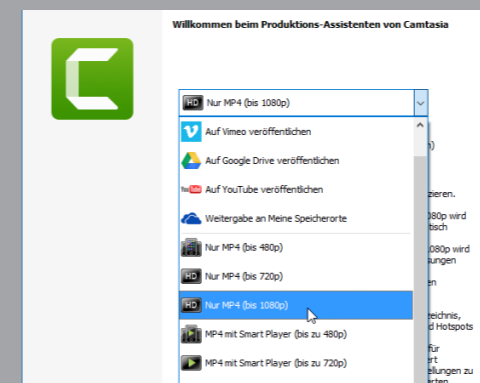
Willkommen beim Produktions-Assistenten von Camtasia

HD Nur MP4 (bis 1080p)

Auf Vimeo veröffentlichen

Auf Google Drive veröffentlichen

You Tube Auf YouTube veröffentlichen

Weitergabe an Meine Speicherorte

Nur MP4 (bis 480p)

HD Nur MP4 (bis 720p)

HD Nur MP4 (bis 1080p)

MP4 mit Smart Player (bis zu 480p)

MP4 mit Smart Player (bis zu 720p)

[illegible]